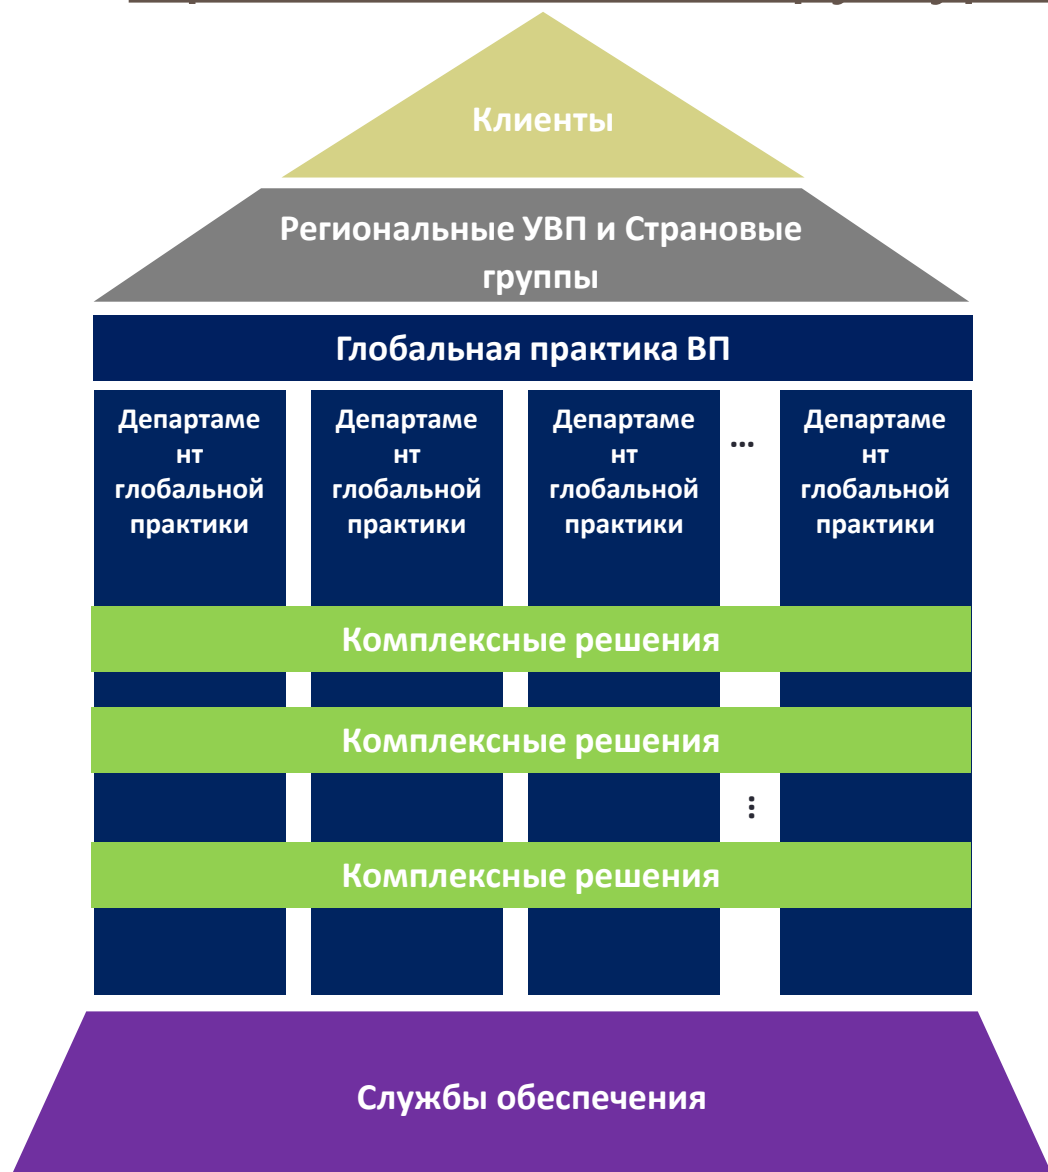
Клиенты

Региональные УВП и Страновые группы

Глобальная практика ВП

Департамент глобальной практики

Департамент глобальной практики

Департамент глобальной практики

...

Департамент глобальной практики

Комплексные решения

Комплексные решения

⋮

Комплексные решения

Службы обеспечения